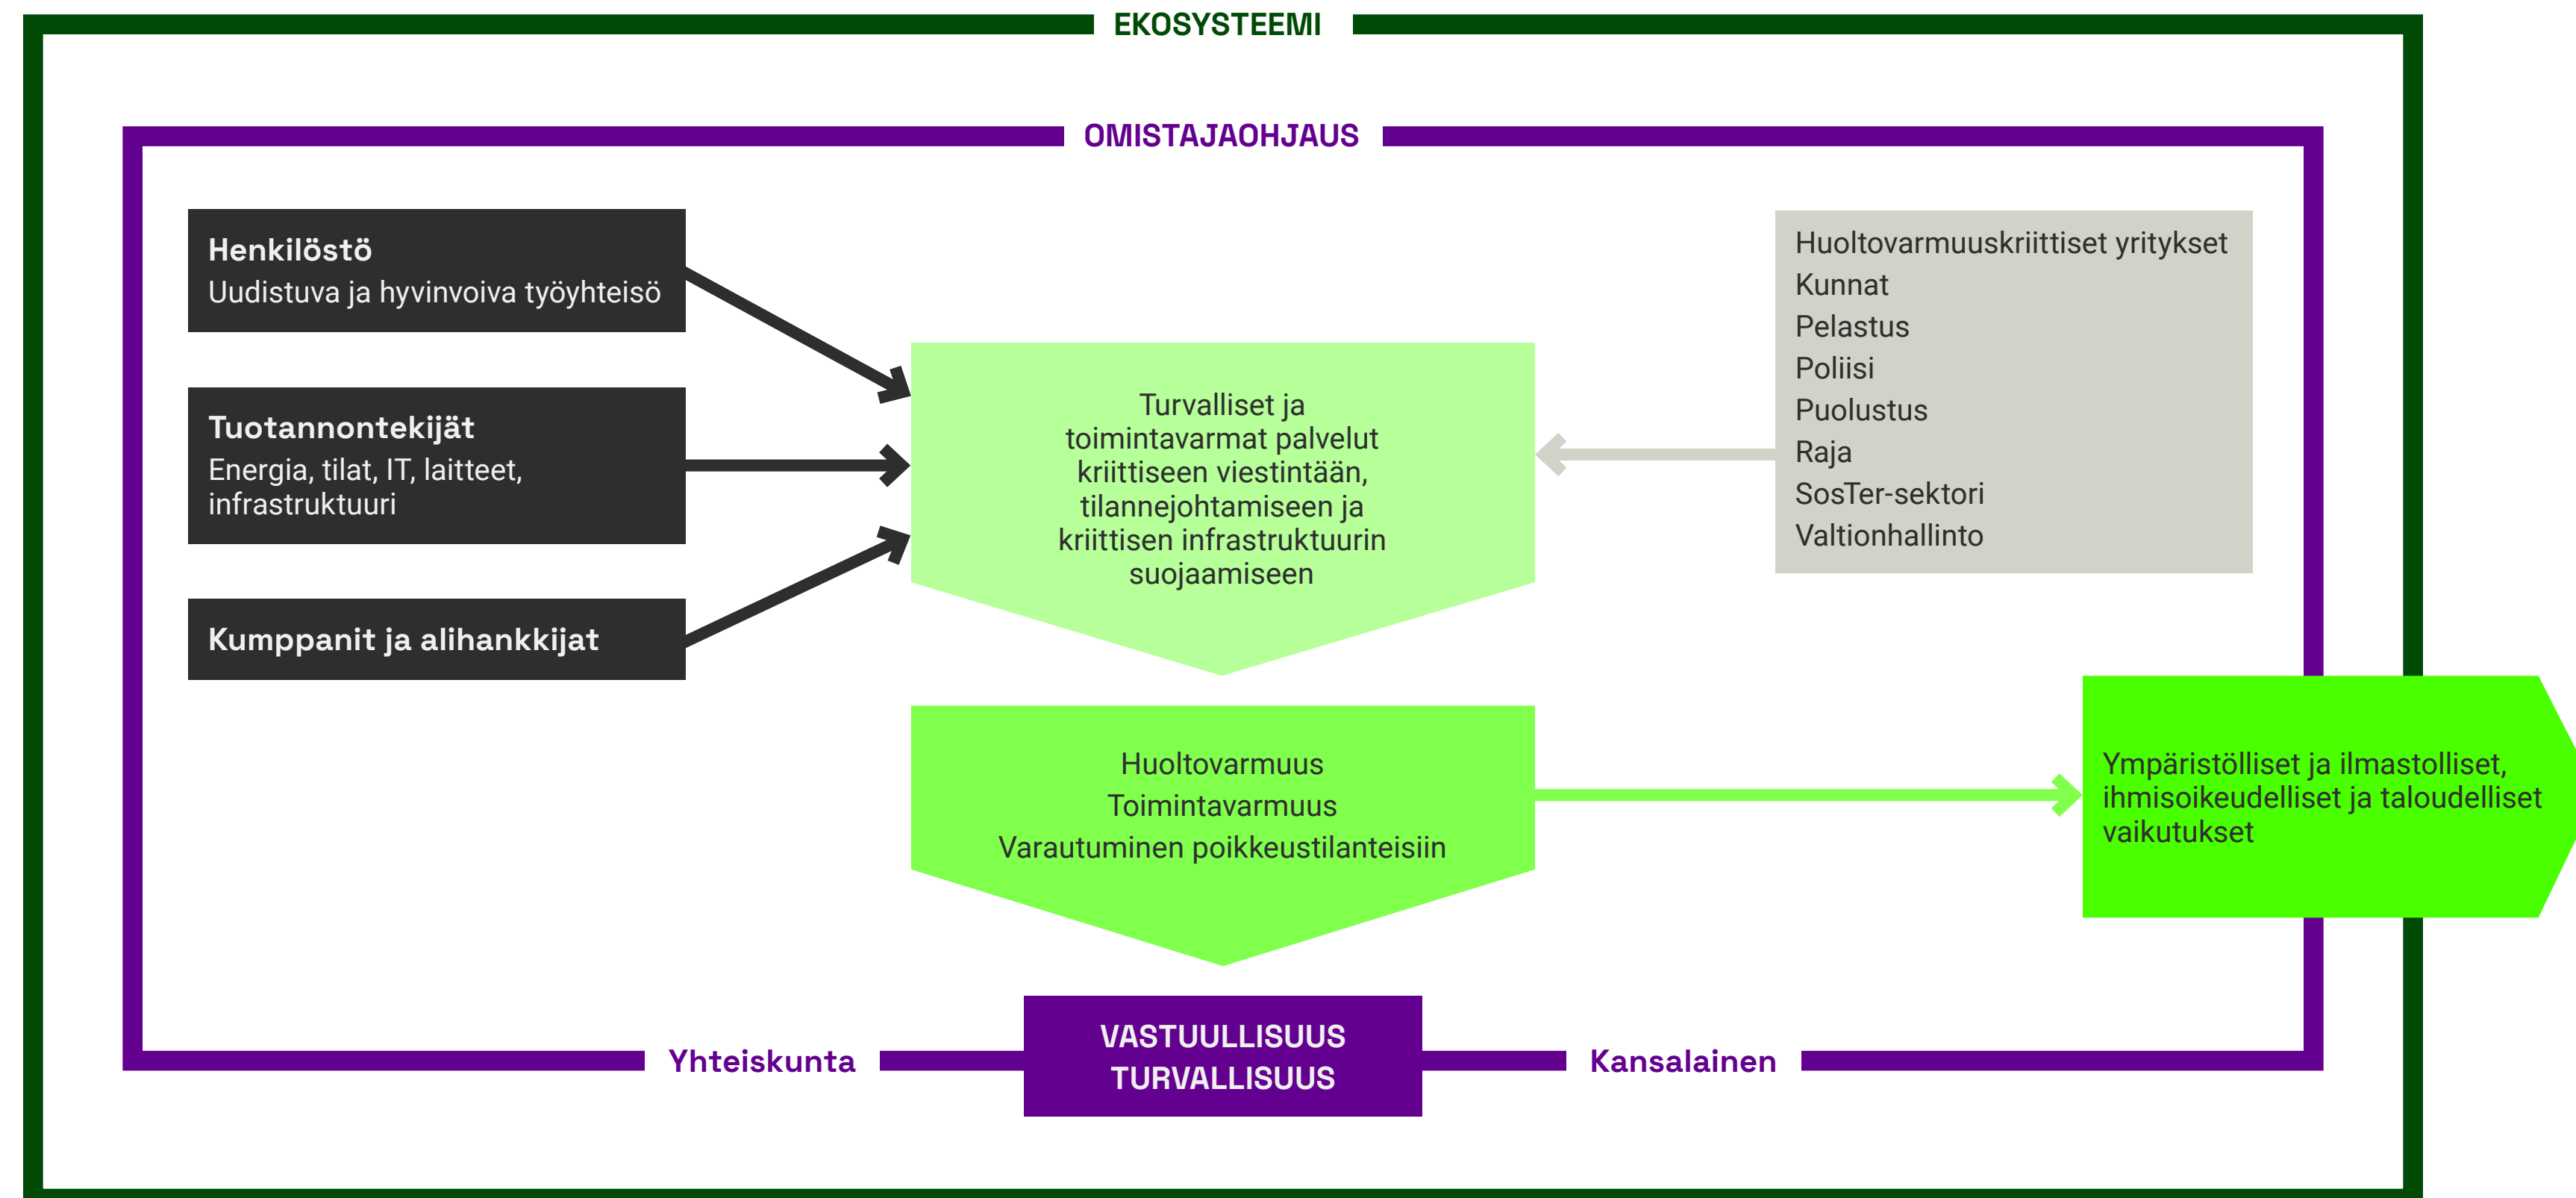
EKOSYSTEEMI

OMISTAJAOHJAUS

Henkilöstö
Uudistuva ja hyvinvoiva työyhteisö

Tuotannontekijät
Energia, tilat, IT, laitteet, infrastruktuuri

Kumppanit ja alihankkijat

Turvalliset ja toimintavarmat palvelut kriittiseen viestintään, tilannejohtamiseen ja kriittisen infrastruktuurin suojaamiseen

Huoltovarmuuskriittiset yritykset
Kunnat
Pelastus
Poliisi
Puolustus
Raja
SosTer-sektori
Valtionhallinto

Huoltovarmuus
Toimintavarmuus
Varautuminen poikkeustilanteisiin

Ympäristölliset ja ilmastolliset, ihmisoikeudelliset ja taloudelliset vaikutukset

Yhteiskunta

VASTUULLISUUS
TURVALLISUUS

Kansalainen